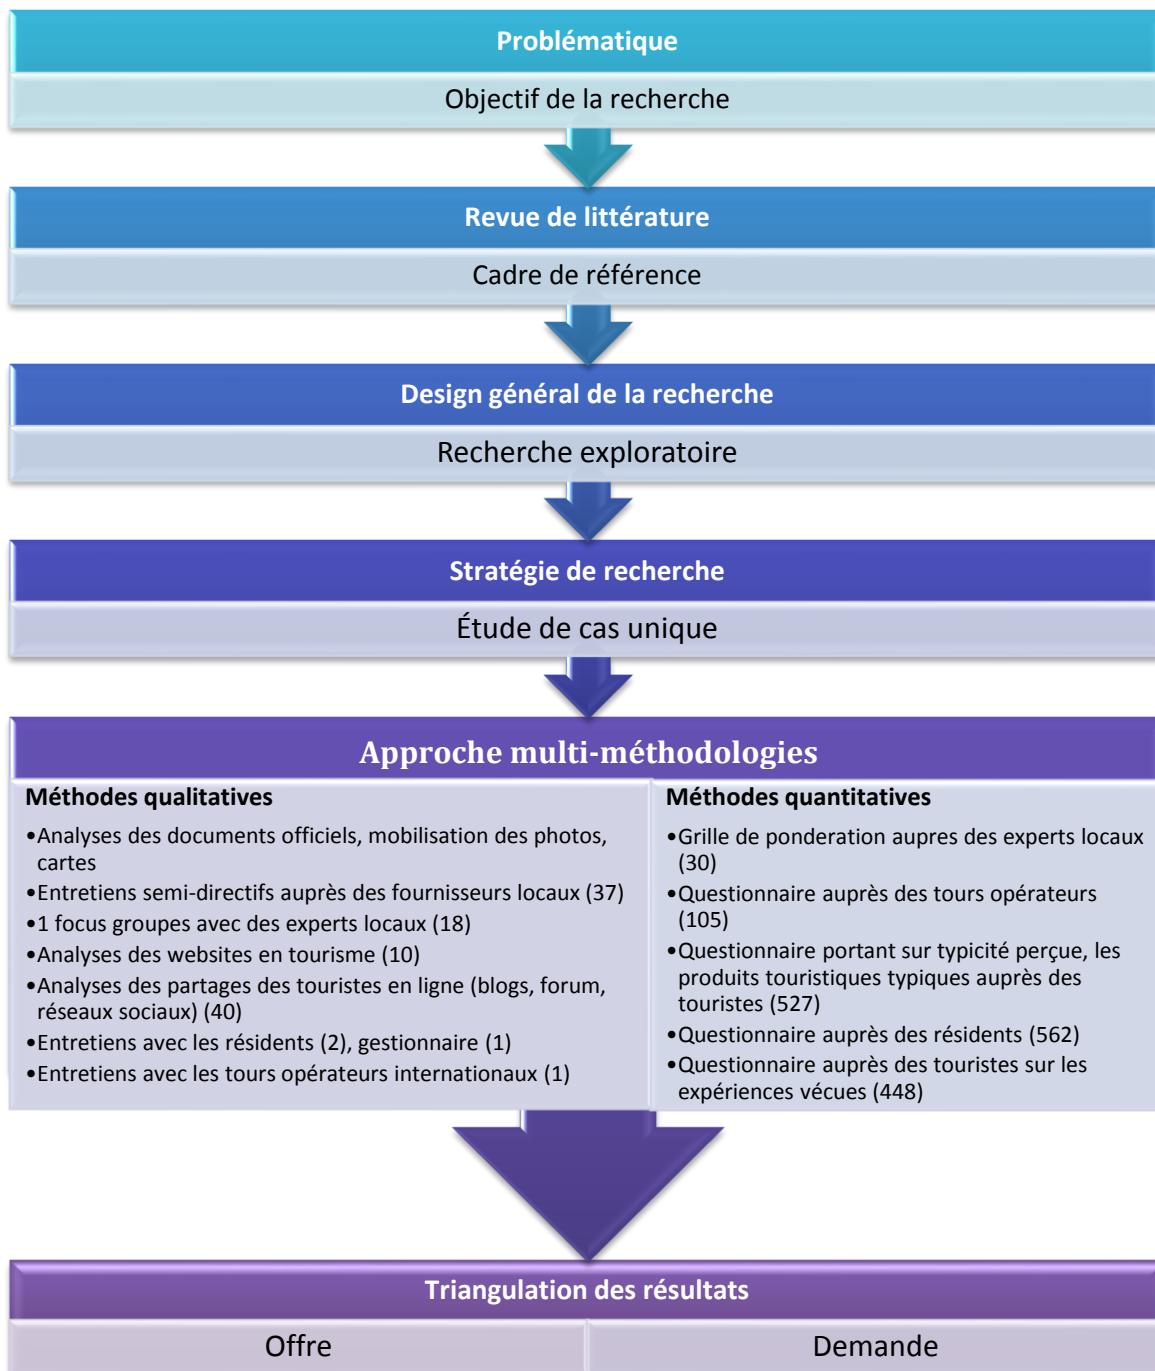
Problématique

Objectif de la recherche

Revue de littérature

Cadre de référence

Design général de la recherche

Recherche exploratoire

Stratégie de recherche

Étude de cas unique

Approche multi-méthodologies

Méthodes qualitatives

•Analyses des documents officiels, mobilisation des photos, cartes
•Entretiens semi-directifs auprès des fournisseurs locaux (37)
•1 focus groupes avec des experts locaux (18)
•Analyses des websites en tourisme (10)
•Analyses des partages des touristes en ligne (blogs, forum, réseaux sociaux) (40)
•Entretiens avec les résidents (2), gestionnaire (1)
•Entretiens avec les tours opérateurs internationaux (1)

Méthodes quantitatives

•Grille de ponderation aupres des experts locaux (30)
•Questionnaire auprès des tours opérateurs (105)
•Questionnaire portant sur typicité perçue, les produits touristiques typiques auprès des touristes (527)
•Questionnaire auprès des résidents (562)
•Questionnaire auprès des touristes sur les expériences vécues (448)

Triangulation des résultats

Offre

Demande